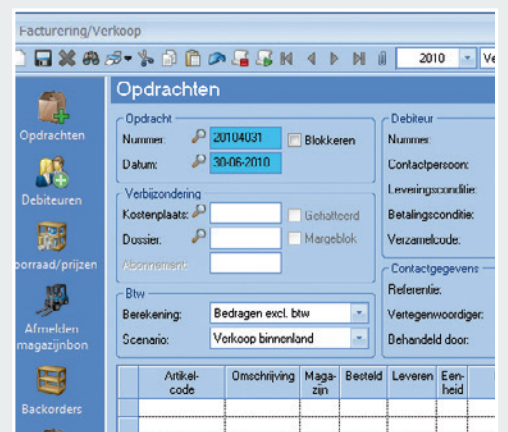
Facturering/Verkoop

2010 Ve

Opdrachten
Debiteuren
oorraad/prijzen
Afmelden magazijnbon
Backorders

Opdrachten

Opdracht
Nummer: 20104031 Blokkeren
Datum: 30-06-2010

Verbijzondering
Kostenplaats:
Gehalteerd
Dossier:
Margeblok
Abonnement:

Btw
Berekening: Bedragen excl. btw
Scenario: Verkoop binnenland

Debiteur
Nummer:
Contactpersoon:
Leveringsconditie:
Betalingsconditie:
Verzamelcode:

Contactgegevens
Referentie:
Vertegenwoordiger:
Behandeld door:

| Artikel-code | Omschrijving | Maga-zijn | Besteld | Leveren | Een-heid |
|---|---|---|---|---|---|